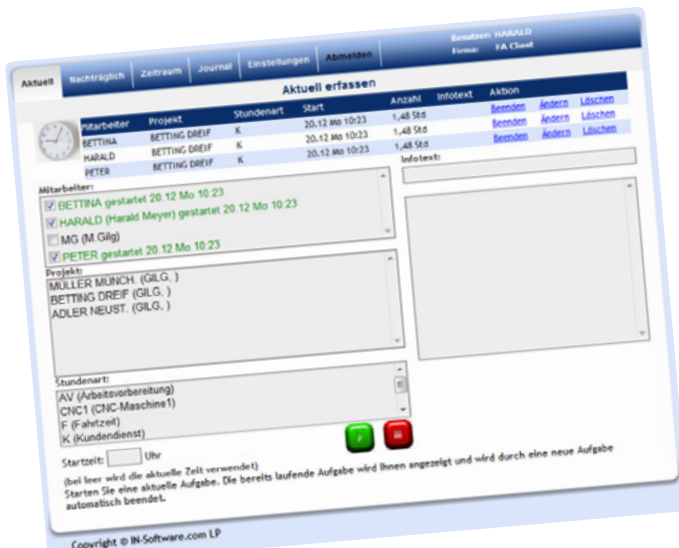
Benutzer: HARALD
Firma: FA Client

Aktuell | Nachträglich | Zeitraum | Journal | Einstellungen | Abmelden

Aktuell erfassen

| Mitarbeiter | Projekt | Stundenart | Start | Anzahl | Infotext | Aktion | | |
|---|---|---|---|---|---|---|---|---|
| BETTINA | BETTING DREIF | K | 20.12 Mo 10:23 | 1,48 Std | | Beenden | Ändern | Löschen |
| HARALD | BETTING DREIF | K | 20.12 Mo 10:23 | 1,48 Std | | Beenden | Ändern | Löschen |
| PETER | BETTING DREIF | K | 20.12 Mo 10:23 | 1,48 Std | | Beenden | Ändern | Löschen |

Mitarbeiter:
BETTINA gestartet 20.12 Mo 10:23
HARALD (Harald Meyer) gestartet 20.12 Mo 10:23
MG (M.Gilg)
PETER gestartet 20.12 Mo 10:23

Infotext:

Projekt:
MULLER MUNCH. (GILG, )
BETTING DREIF (GILG, )
ADLER NEUST. (GILG, )

Stundenart:
AV (Arbeitsvorbereitung)
CNC1 (CNC-Maschine1)
F (Fahrtzeit)
K (Kundendienst)

Startzeit: Uhr
(bei leer wird die aktuelle Zeit verwendet)
Starten Sie eine aktuelle Aufgabe. Die bereits laufende Aufgabe wird Ihnen angezeigt und wird durch eine neue Aufgabe automatisch beendet.

Copyright © IN-Software.com LP